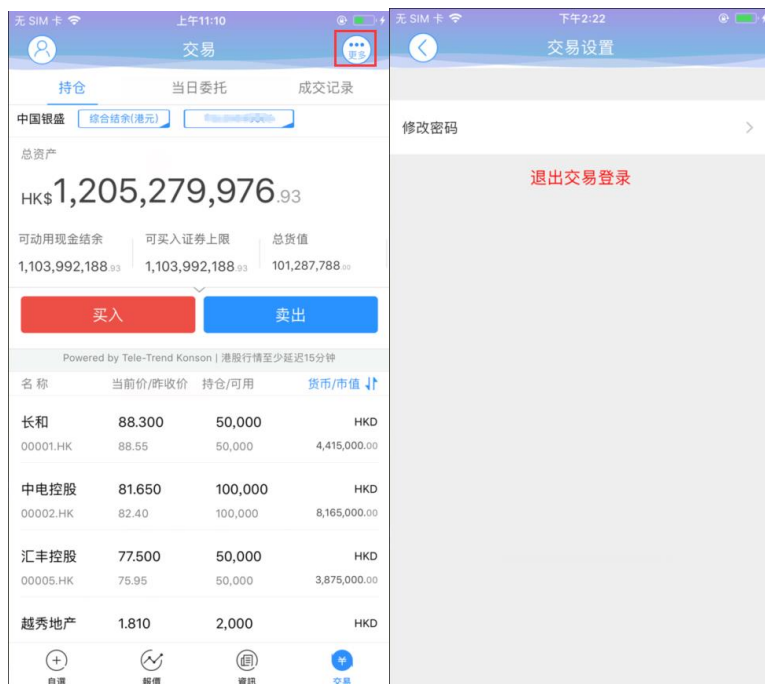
无 SIM 卡 上午11:10

交易

更多

持仓 当日委托 成交记录

中国银盛 综合结余(港元) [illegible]

总资产

HK$1,205,279,976.93

可动用现金结余 1,103,992,188.93

可买入证券上限 1,103,992,188.93

总货值 101,287,788.00

买入 卖出

Powered by Tele-Trend Konson | 港股行情至少延迟15分钟

| 名称 | 当前价/昨收价 | 持仓/可用 | 货币/市值 |
|---|---|---|---|
| 长和 00001.HK | 88.300 88.55 | 50,000 50,000 | HKD 4,415,000.00 |
| 中电控股 00002.HK | 81.650 82.40 | 100,000 100,000 | HKD 8,165,000.00 |
| 汇丰控股 00005.HK | 77.500 75.95 | 50,000 50,000 | HKD 3,875,000.00 |
| 越秀地产 | 1.810 | 2,000 | HKD |

自选 报价 资讯 交易

无 SIM 卡 下午2:22

交易设置

修改密码

退出交易登录